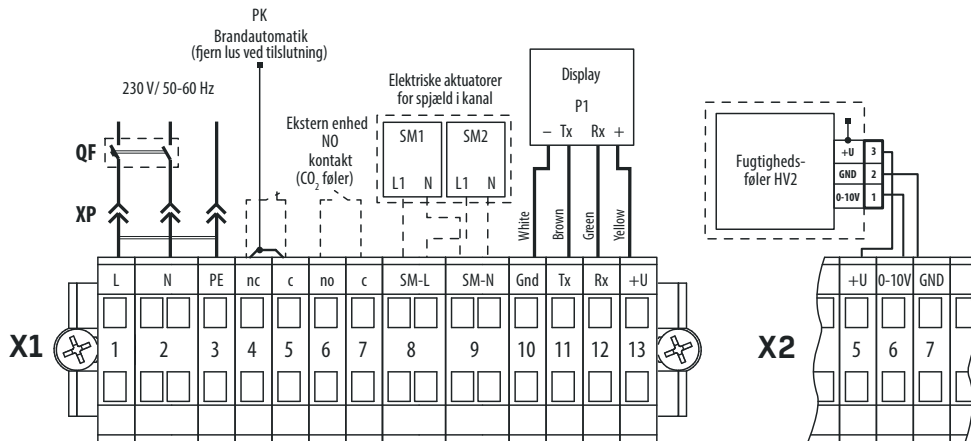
PK
Brandautomatik
(fjern lus ved tilslutning)

230 V/ 50-60 Hz

Ekstern enhed
NO
kontakt
($CO_2$ føler)

Elektriske aktuatorer
for spjæld i kanal

SM1
L1 N

SM2
L1 N

Display
P1
– Tx Rx +

Fugtigheds-
føler HV2

+U 3
GND 2
0-10V 1

QF
XP

White
Brown
Green
Yellow

| L | N | PE | nc | c | no | c | SM-L | SM-N | Gnd | Tx | Rx | +U |
|---|---|---|---|---|---|---|---|---|---|---|---|---|
| 1 | 2 | 3 | 4 | 5 | 6 | 7 | 8 | 9 | 10 | 11 | 12 | 13 |

X1

X2

| +U | 0-10V | GND |
|---|---|---|
| 5 | 6 | 7 |